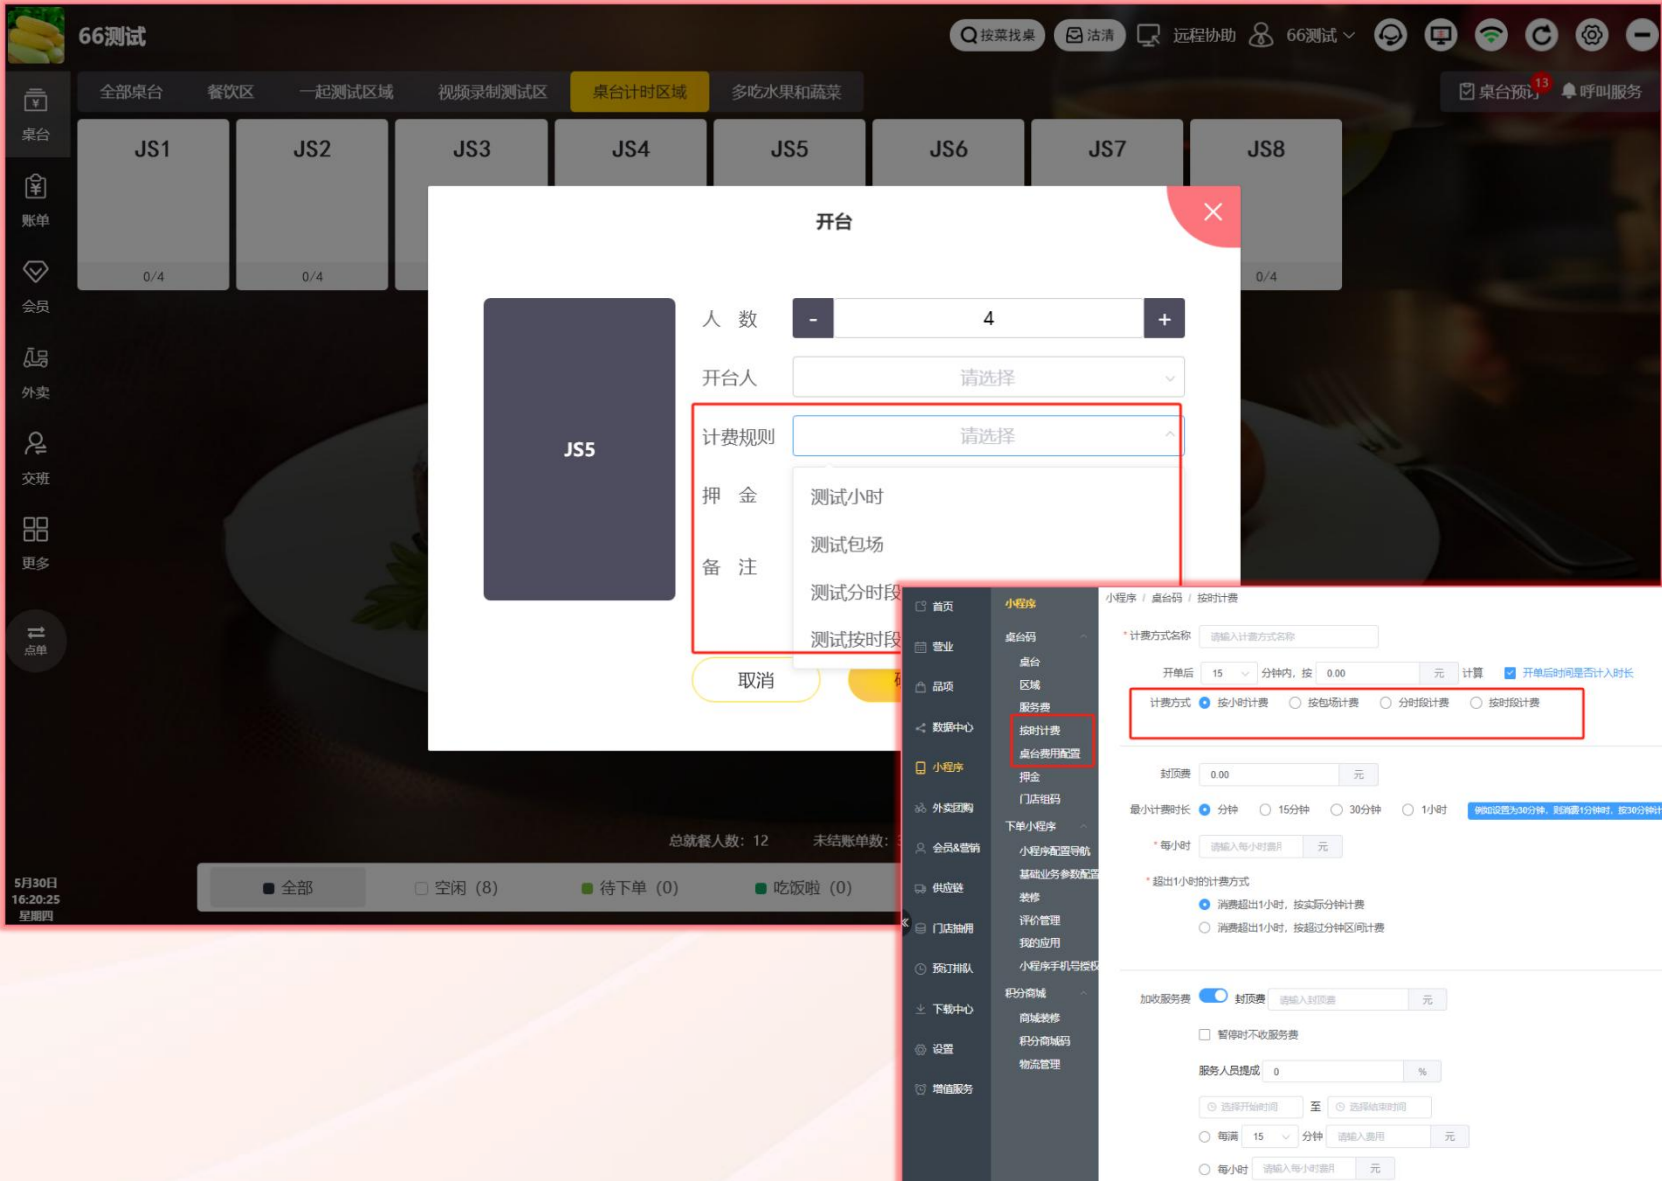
66测试

按菜找桌 沽清 远程协助 66测试

桌台 账单 会员 外卖 交班 更多 点单

全部桌台 餐饮区 一起测试区域 视频录制测试区 桌台计时区域 多吃水果和蔬菜

桌台预订 13 呼叫服务

JS1 JS2 JS3 JS4 JS5 JS6 JS7 JS8

0/4 0/4 0/4

开台

JS5

人 数 - 4 +

开台人 请选择

计费规则 请选择

押 金

备 注

测试小时
测试包场
测试分时段
测试按时段

取消

总就餐人数: 12 未结账单数:

全部 空闲 (8) 待下单 (0) 吃饭啦 (0)

5月30日
16:20:25
星期四

首页 营业 品项 数据中心 小程序 外卖团购 会员&营销 供应链 门店抽佣 预订排队 下载中心 设置 增值服务

小程序
桌台码
桌台
区域
服务费
按时计费
桌台费用配置
押金
门店组码
下单小程序
小程序配置导航
基础业务参数配置
装修
评价管理
我的应用
小程序手机号授权
积分商城
商城装修
积分商城码
物流管理

小程序 / 桌台码 / 按时计费

* 计费方式名称 请输入计费方式名称

开单后 15 分钟内, 按 0.00 元 计算 开单后时间是否计入时长

计费方式 按小时计费 按包场计费 分时段计费 按时段计费

封顶费 0.00 元

最小计费时长 分钟 15分钟 30分钟 1小时 例如设置为30分钟，则消费1分钟时，按30分钟计

* 每小时 请输入每小时费用 元

* 超出1小时的计费方式
消费超出1小时，按实际分钟计费
消费超出1小时，按超过分钟区间计费

加收服务费 封顶费 请输入封顶费 元

暂停时不收服务费

服务人员提成 0 %

选择开始时间 至 选择结束时间

每满 15 分钟 请输入费用 元

每小时 请输入每小时费用 元